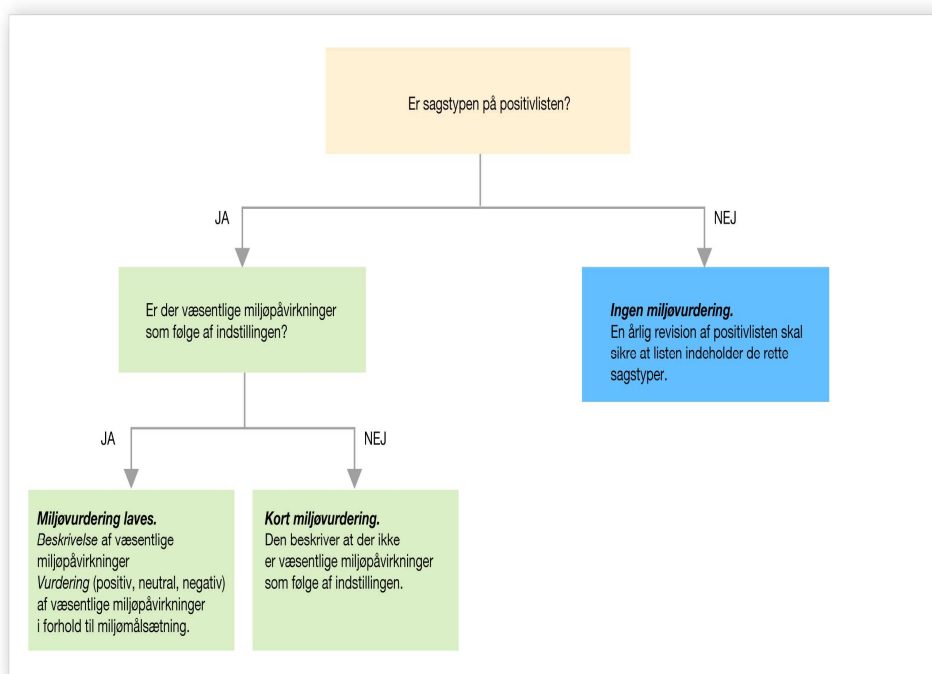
Er sagstypen på positivlisten?

JA

NEJ

Er der væsentlige miljøpåvirkninger som følge af indstillingen?

Ingen miljøvurdering.
En årlig revision af positivlisten skal sikre at listen indeholder de rette sagstyper.

JA

NEJ

Miljøvurdering laves.
Beskrivelse af væsentlige miljøpåvirkninger
Vurdering (positiv, neutral, negativ) af væsentlige miljøpåvirkninger i forhold til miljømålsætning.

Kort miljøvurdering.
Den beskriver at der ikke er væsentlige miljøpåvirkninger som følge af indstillingen.